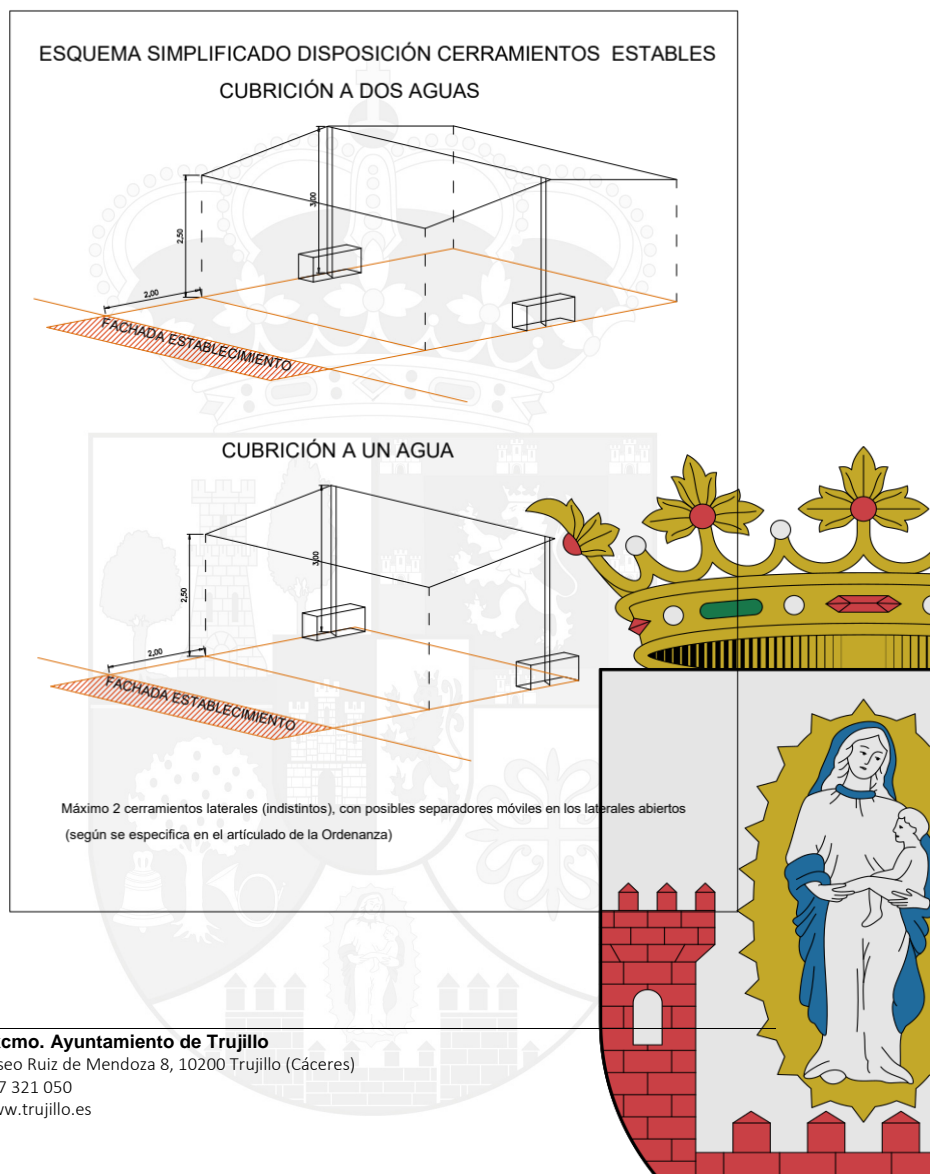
ESQUEMA SIMPLIFICADO DISPOSICIÓN CERRAMIENTOS ESTABLES

CUBRICIÓN A DOS AGUAS

3,00

2,50

2,00

FACHADA ESTABLECIMIENTO

CUBRICIÓN A UN AGUA

3,00

2,50

2,00

FACHADA ESTABLECIMIENTO

Máximo 2 cerramientos laterales (indistintos), con posibles separadores móviles en los laterales abiertos (según se especifica en el artículado de la Ordenanza)

cmo. Ayuntamiento de Trujillo
seo Ruiz de Mendoza 8, 10200 Trujillo (Cáceres)
7 321 050
ww.trujillo.es